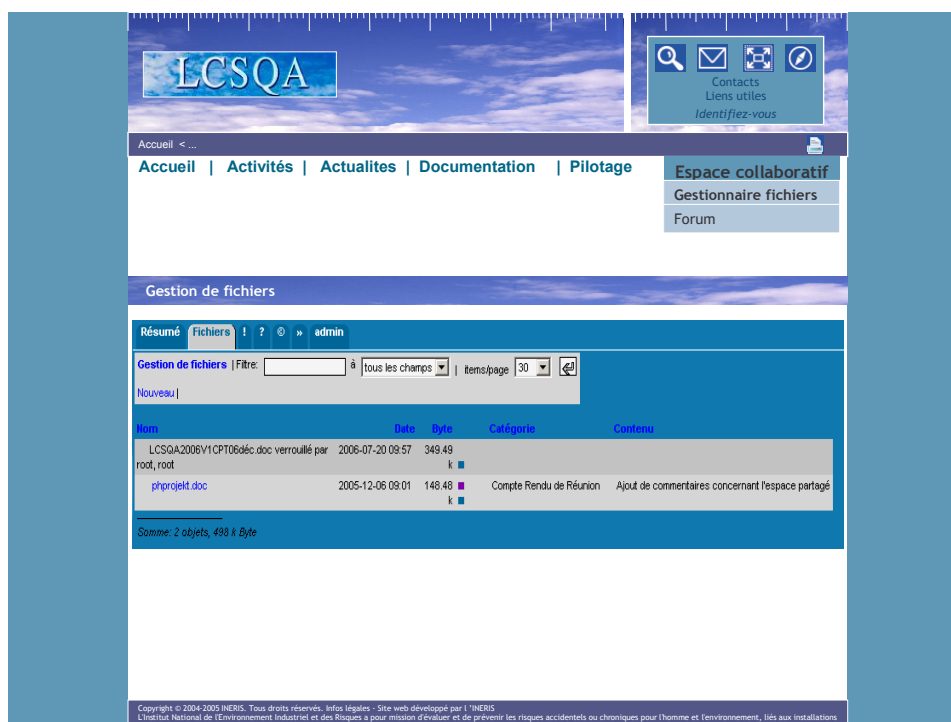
LCSQA

Contacts
Liens utiles
Identifiez-vous

Accueil < ...

Accueil | Activités | Actualites | Documentation | Pilotage

Espace collaboratif
Gestionnaire fichiers
Forum

Gestion de fichiers

Résumé Fichiers ! ? © » admin

Gestion de fichiers | Filtre: à tous les champs | items/page 30

Nouveau |

| Nom | Date | Byte | Catégorie | Contenu |
|---|---|---|---|---|
| LCSQA2006V1CPT06déc.doc verrouillé par root, root | 2006-07-20 09:57 | 349.49 k | | |
| phprojekt.doc | 2005-12-06 09:01 | 148.48 k | Compte Rendu de Réunion | Ajout de commentaires concernant l'espace partagé |

Somme: 2 objets, 498 k Byte

Copyright © 2004-2005 INERIS. Tous droits réservés. Infos légales - Site web développé par l 'INERIS
L'Institut National de l'Environnement Industriel et des Risques a pour mission d'évaluer et de prévenir les risques accidentels ou chroniques pour l'homme et l'environnement, liés aux installations